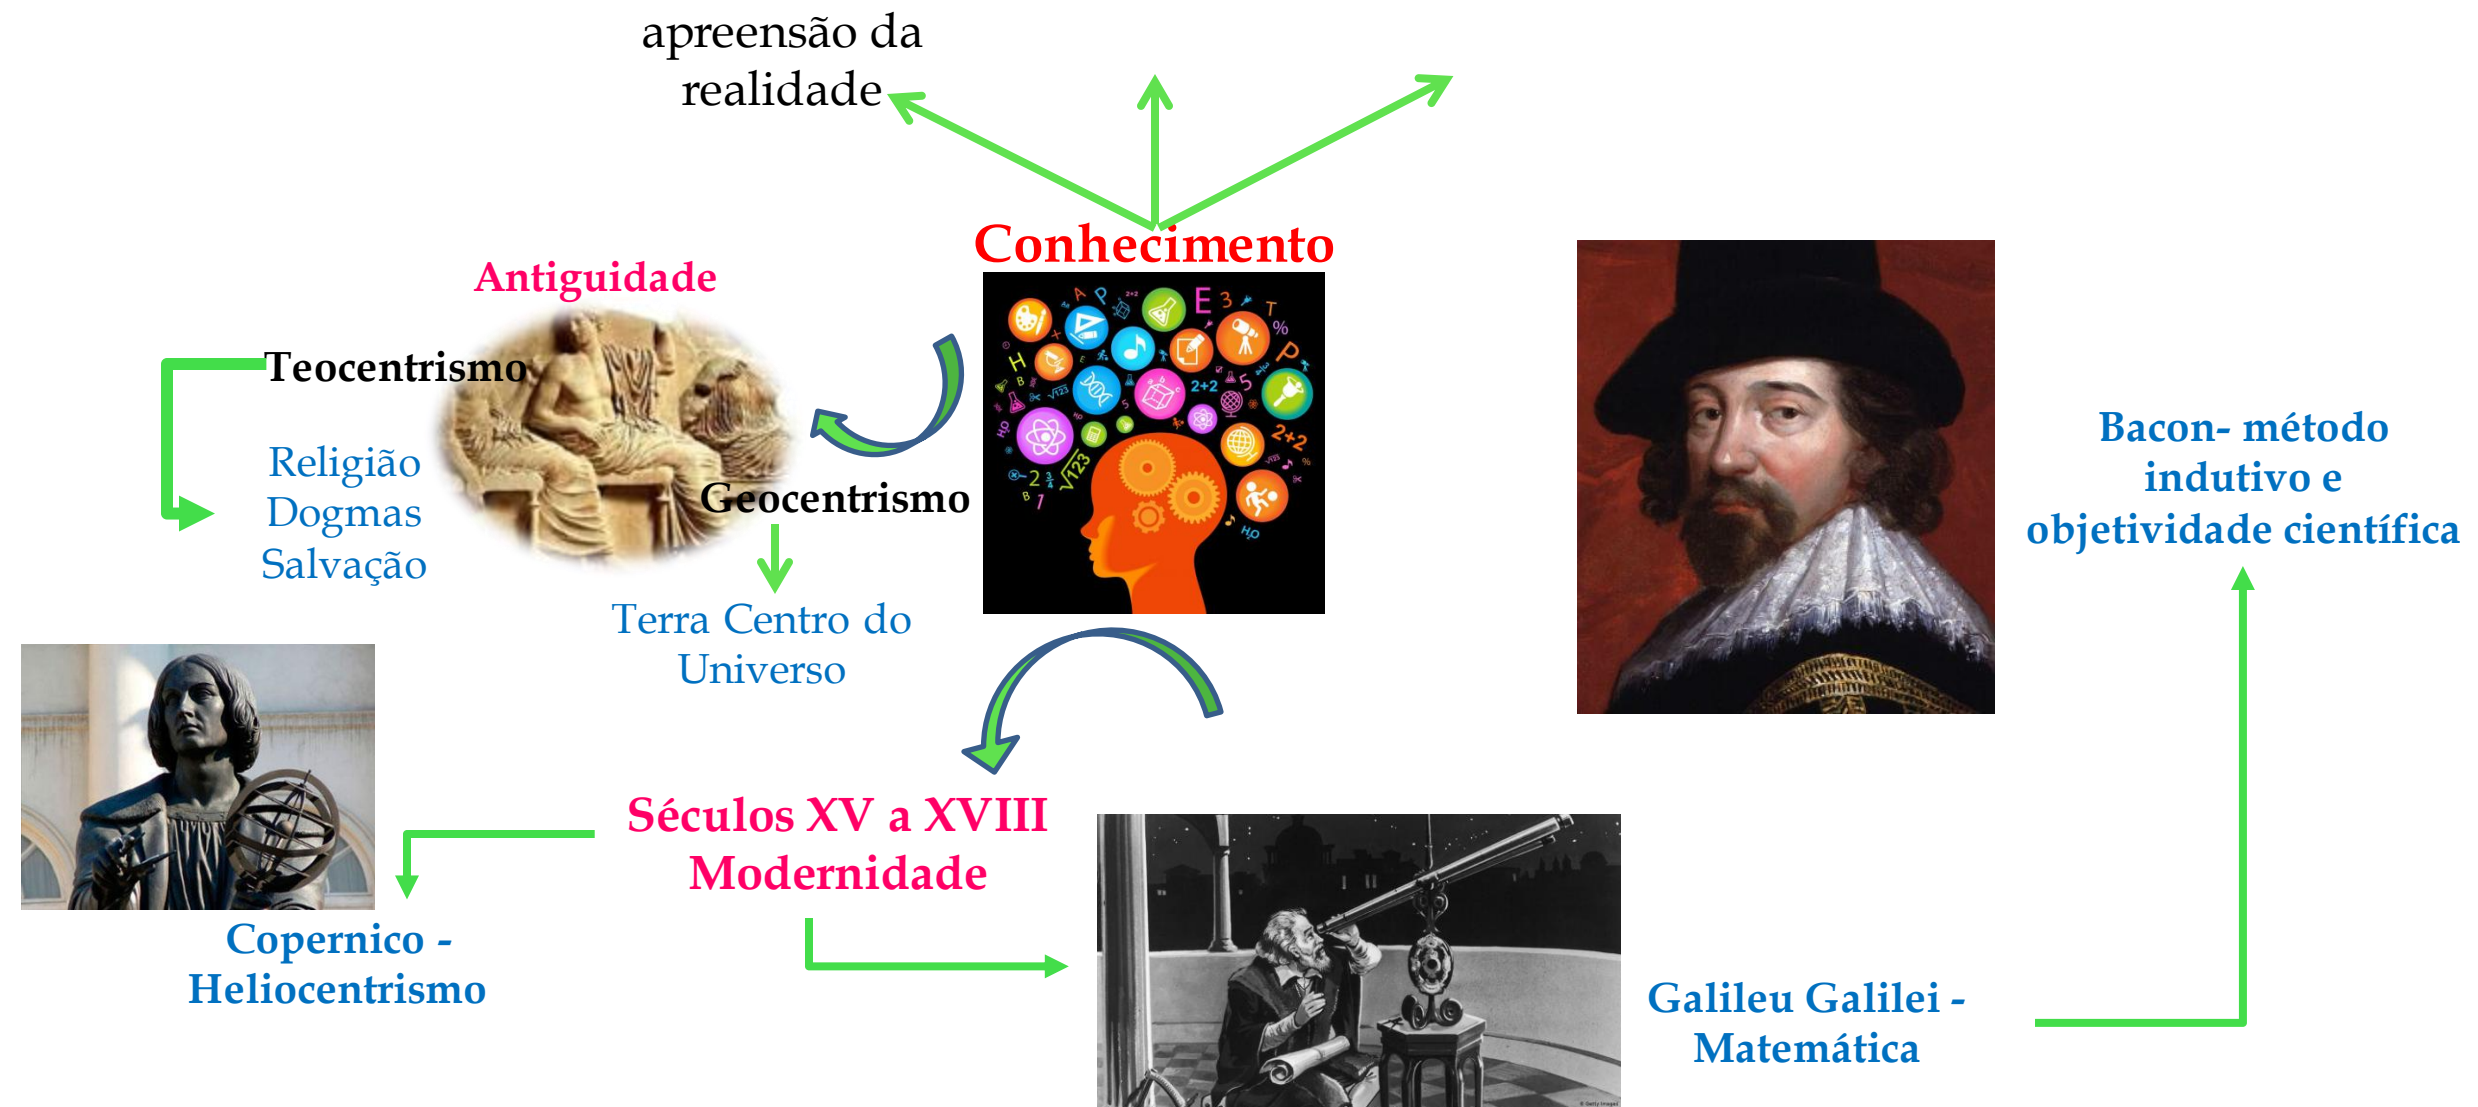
apreensão da realidade

Conhecimento

Antiguidade

Teocentrismo

Religião
Dogmas
Salvação

Geocentrismo

Terra Centro do Universo

Bacon- método indutivo e objetividade científica

Séculos XV a XVIII
Modernidade

Copernico - Heliocentrismo

Galileu Galilei - Matemática